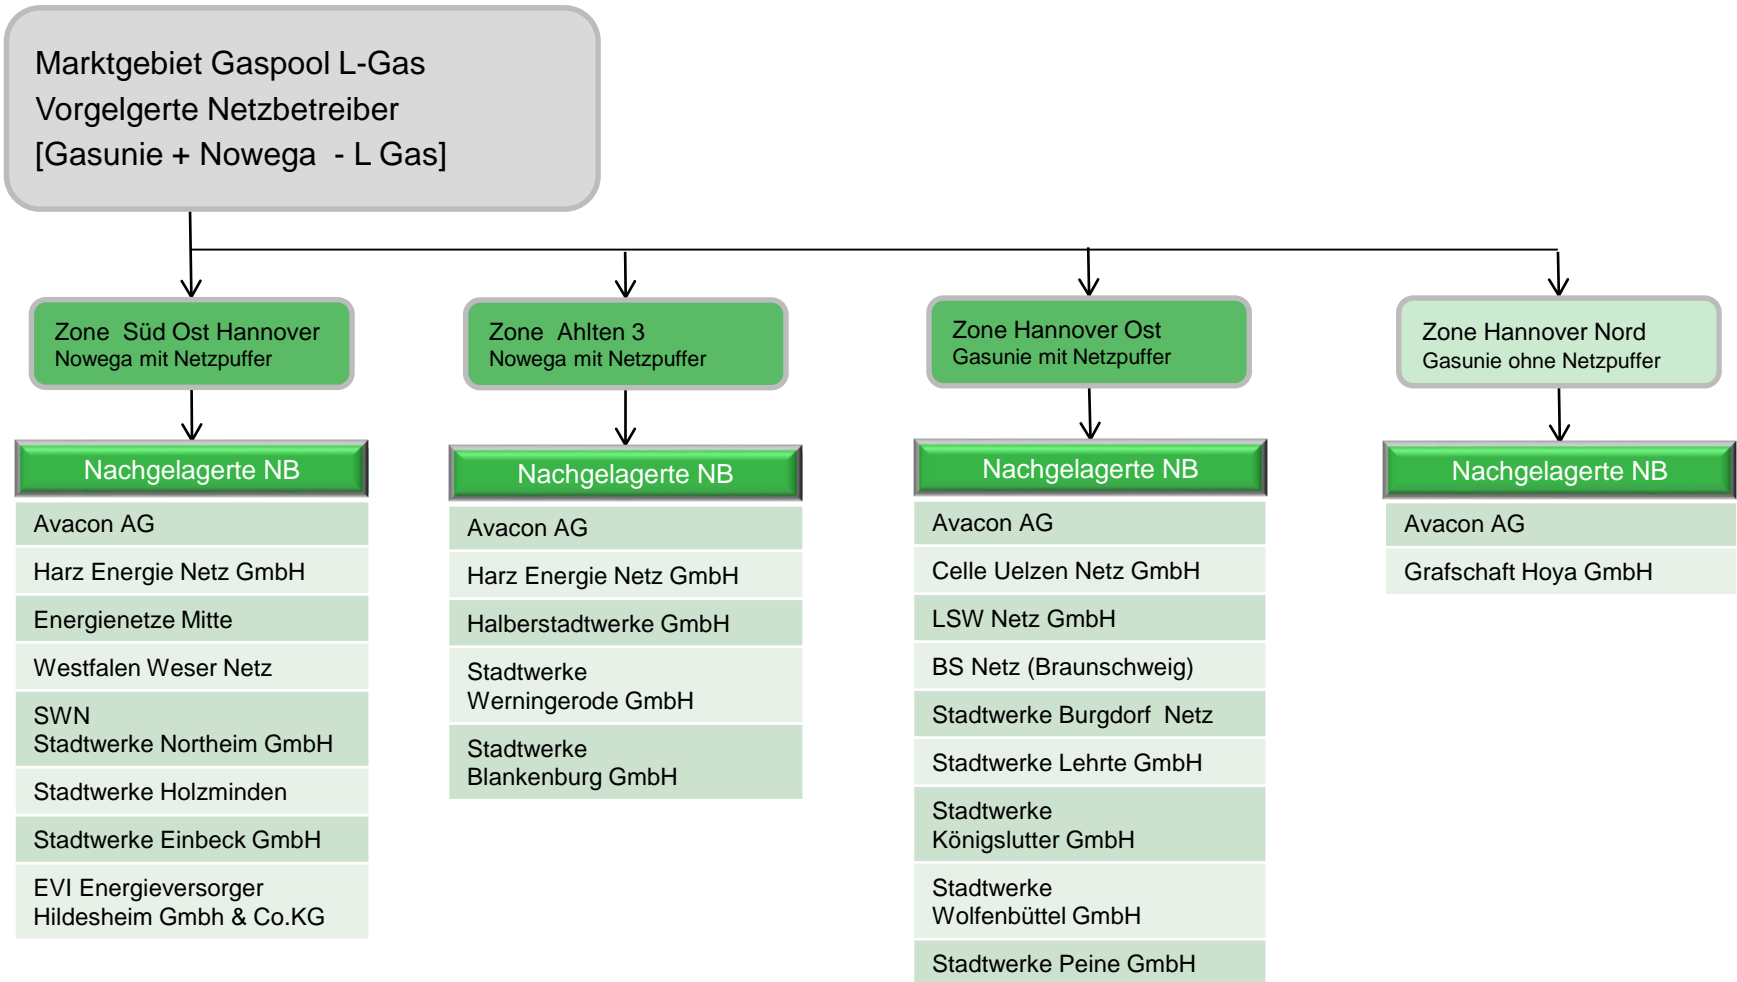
Marktgebiet Gaspool L-Gas
Vorgelgerte Netzbetreiber
[Gasunie + Nowega - L Gas]

Zone Süd Ost Hannover
Nowega mit Netzpuffer

Nachgelagerte NB

Avacon AG
Harz Energie Netz GmbH
Energienetze Mitte
Westfalen Weser Netz
SWN
Stadtwerke Northeim GmbH
Stadtwerke Holzminden
Stadtwerke Einbeck GmbH
EVI Energieversorger
Hildesheim Gmbh & Co.KG

Zone Ahlten 3
Nowega mit Netzpuffer

Nachgelagerte NB

Avacon AG
Harz Energie Netz GmbH
Halberstadtwerke GmbH
Stadtwerke
Werningerode GmbH
Stadtwerke
Blankenburg GmbH

Zone Hannover Ost
Gasunie mit Netzpuffer

Nachgelagerte NB

Avacon AG
Celle Uelzen Netz GmbH
LSW Netz GmbH
BS Netz (Braunschweig)
Stadtwerke Burgdorf Netz
Stadtwerke Lehrte GmbH
Stadtwerke
Königslutter GmbH
Stadtwerke
Wolfenbüttel GmbH
Stadtwerke Peine GmbH

Zone Hannover Nord
Gasunie ohne Netzpuffer

Nachgelagerte NB

Avacon AG
Grafschaft Hoya GmbH